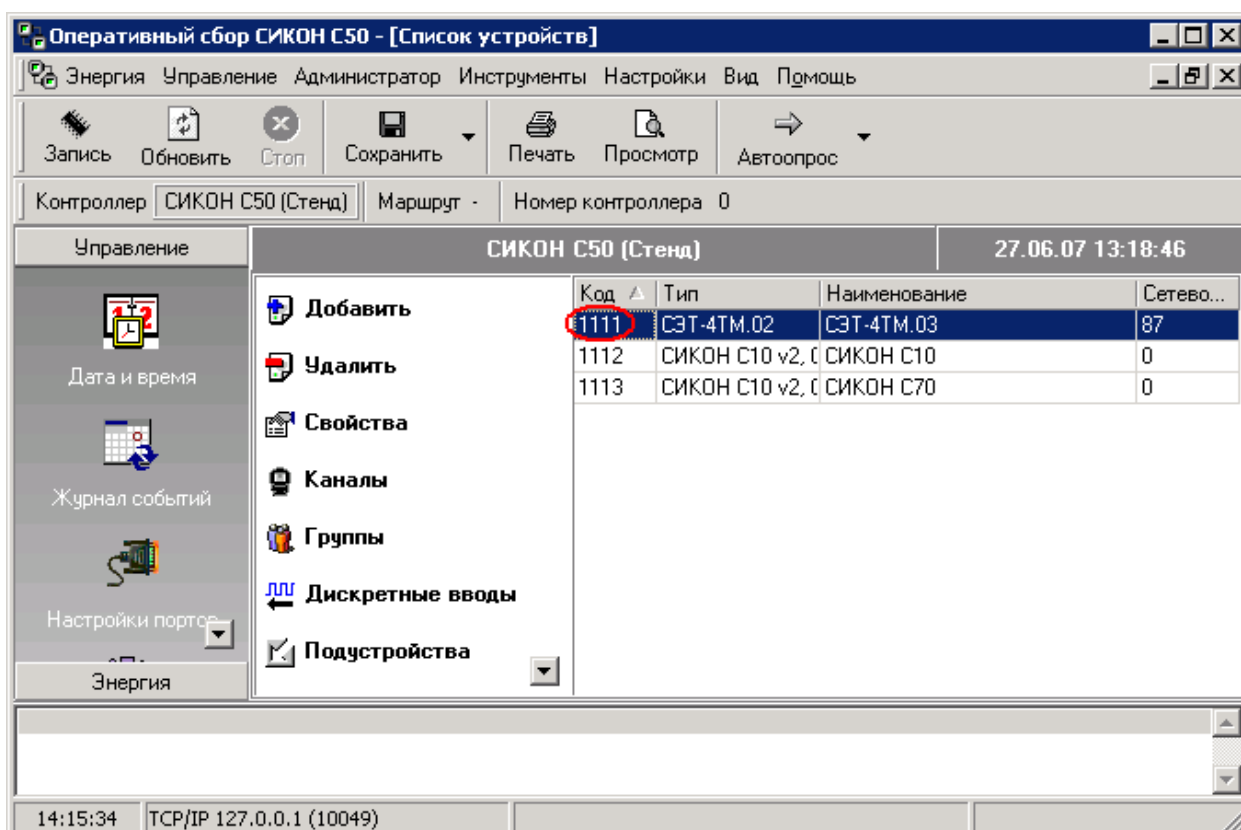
Оперативный сбор СИКОН С50 - [Список устройств]

Энергия Управление Администратор Инструменты Настройки Вид Помощь

Запись Обновить Стоп Сохранить Печать Просмотр Автоопрос

Контроллер СИКОН С50 (Стенд) Маршрут - Номер контроллера 0

Управление

СИКОН С50 (Стенд)

27.06.07 13:18:46

Дата и время

Журнал событий

Настройки портов

Энергия

Добавить

Удалить

Свойства

Каналы

Группы

Дискретные вводы

Подустройства

| Код | Тип | Наименование | Сетево... |
|---|---|---|---|
| 1111 | СЭТ-4ТМ.02 | СЭТ-4ТМ.03 | 87 |
| 1112 | СИКОН С10 v2, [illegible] | СИКОН С10 | 0 |
| 1113 | СИКОН С10 v2, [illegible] | СИКОН С70 | 0 |

14:15:34 TCP/IP 127.0.0.1 (10049)